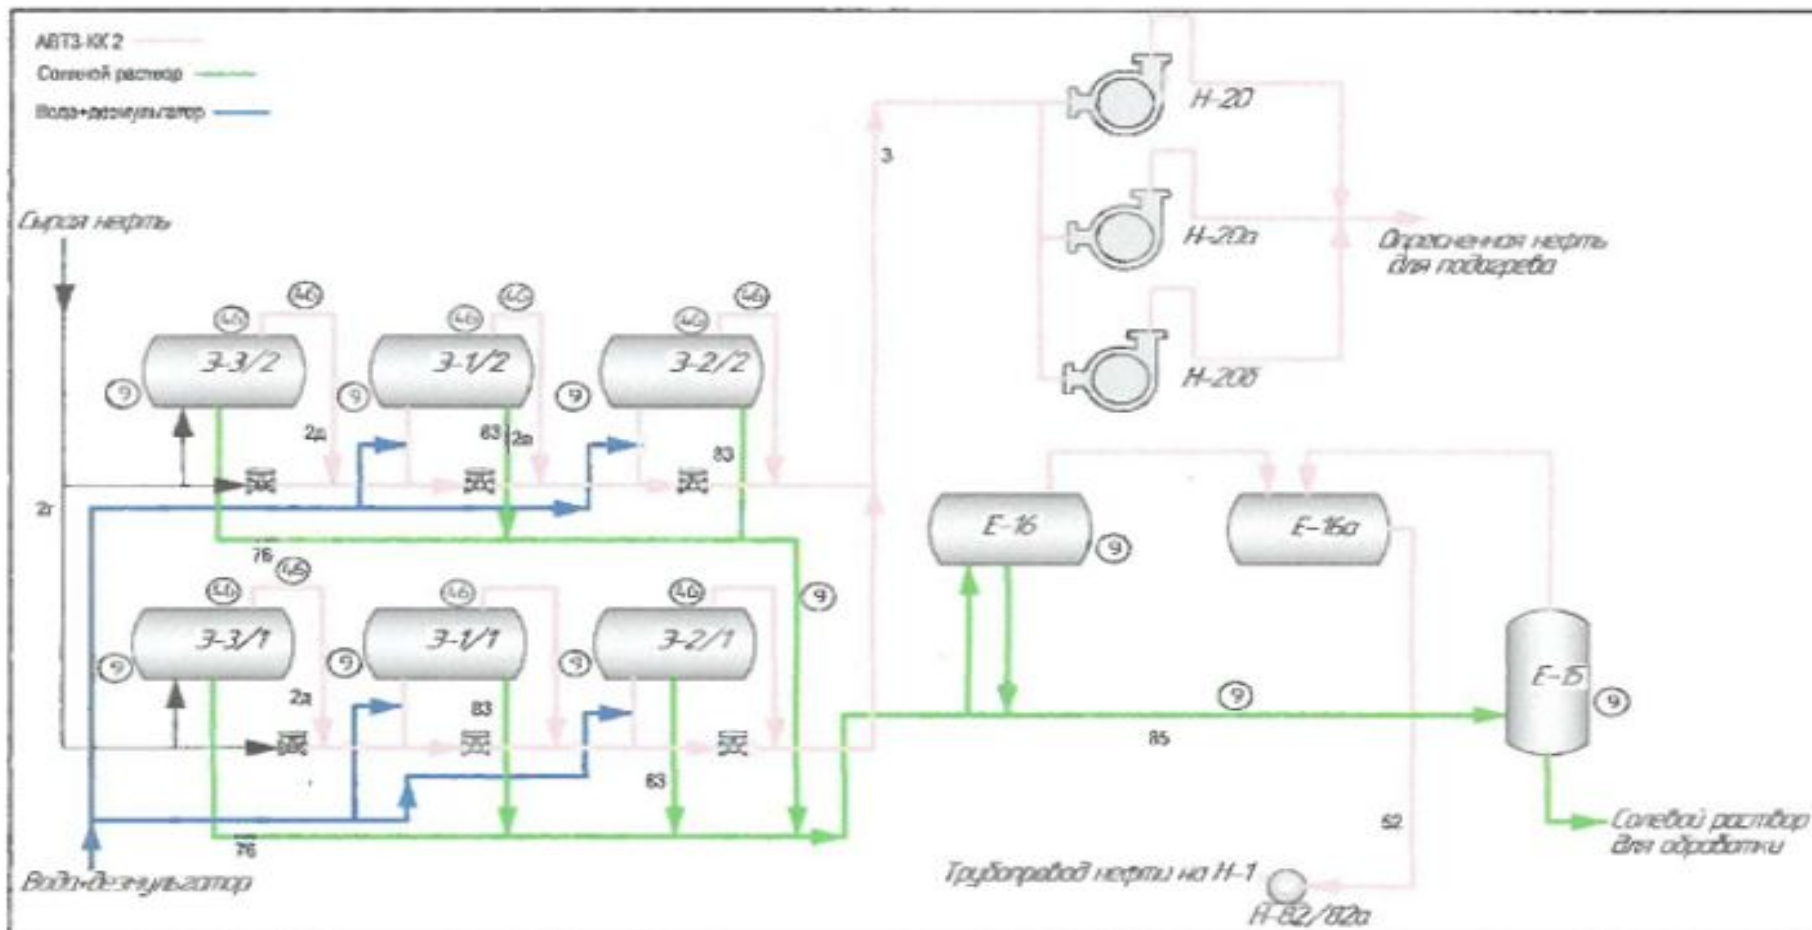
АВТ3-КК 2
Солевой раствор
Вода+деэмульгатор

Сырая нефть

Н-20
Н-20а
Н-20б
Отгесненная нефть для подогрева

3

46
46
46
46
46
46
46
46
46
46
46
46

Э-3/2
Э-1/2
Э-2/2
9
9
9
2д
83
2а
83
2г
76
Э-3/1
Э-1/1
Э-2/1
9
9
9
9
2а
83
83
76

Е-16
9
Е-16а
9
85
Е-15
9
52

Вода+деэмульгатор
Трубопровод нефти на Н-1
Н-82/82а
Солевой раствор для обработки